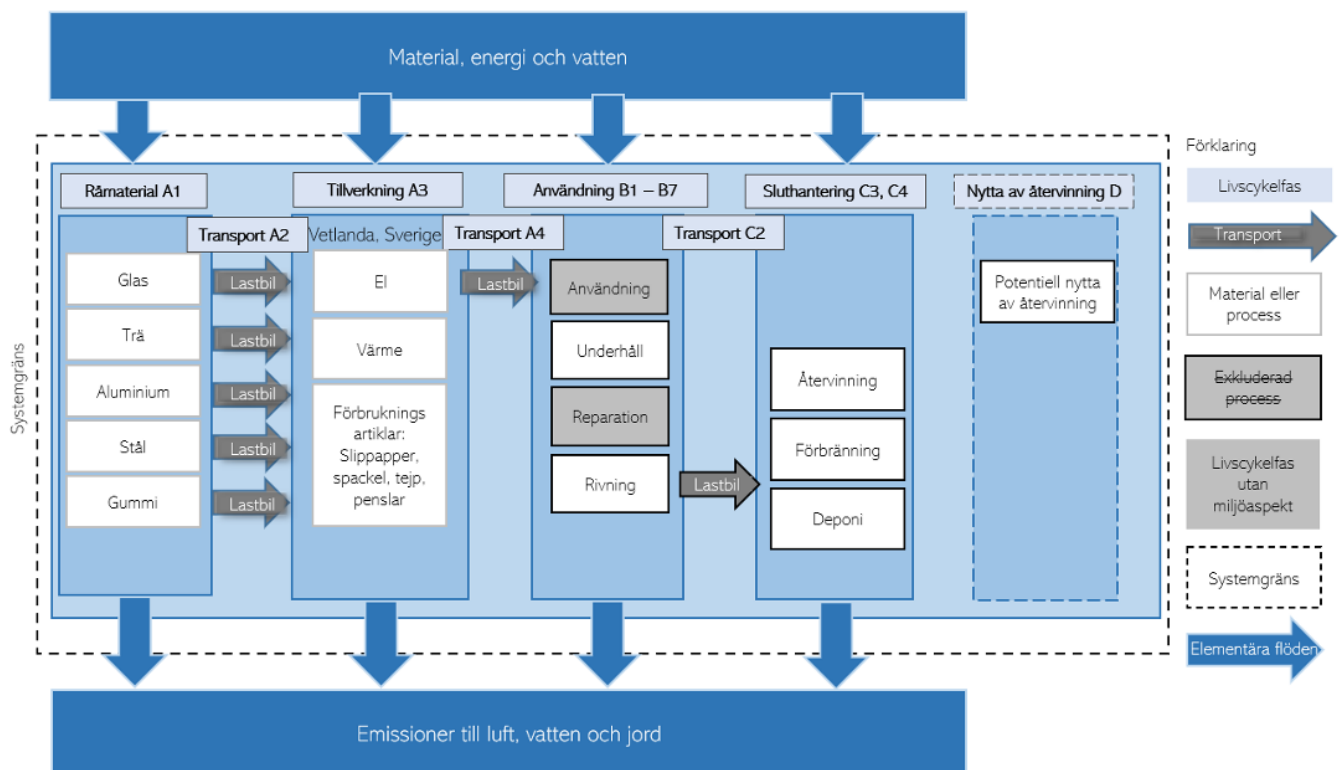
Material, energi och vatten

Systemgräns

Råmaterial A1

Transport A2

Glas

Trä

Aluminium

Stål

Gummi

Lastbil

Lastbil

Lastbil

Lastbil

Lastbil

Tillverkning A3

Vetlanda, Sverige

El

Värme

Förbruknings artiklar: Slippapper, spackel, tejp, penslar

Transport A4

Lastbil

Användning B1 – B7

Användning

Underhåll

Reparation

Rivning

Transport C2

Lastbil

Sluthantering C3, C4

Återvinning

Förbränning

Deponi

Nytta av återvinning D

Potentiell nytta av återvinning

Förklaring

Livscykelfas

Transport

Material eller process

Exkluderad process

Livscykelfas utan miljöaspekt

Systemgräns

Elementära flöden

Emissioner till luft, vatten och jord